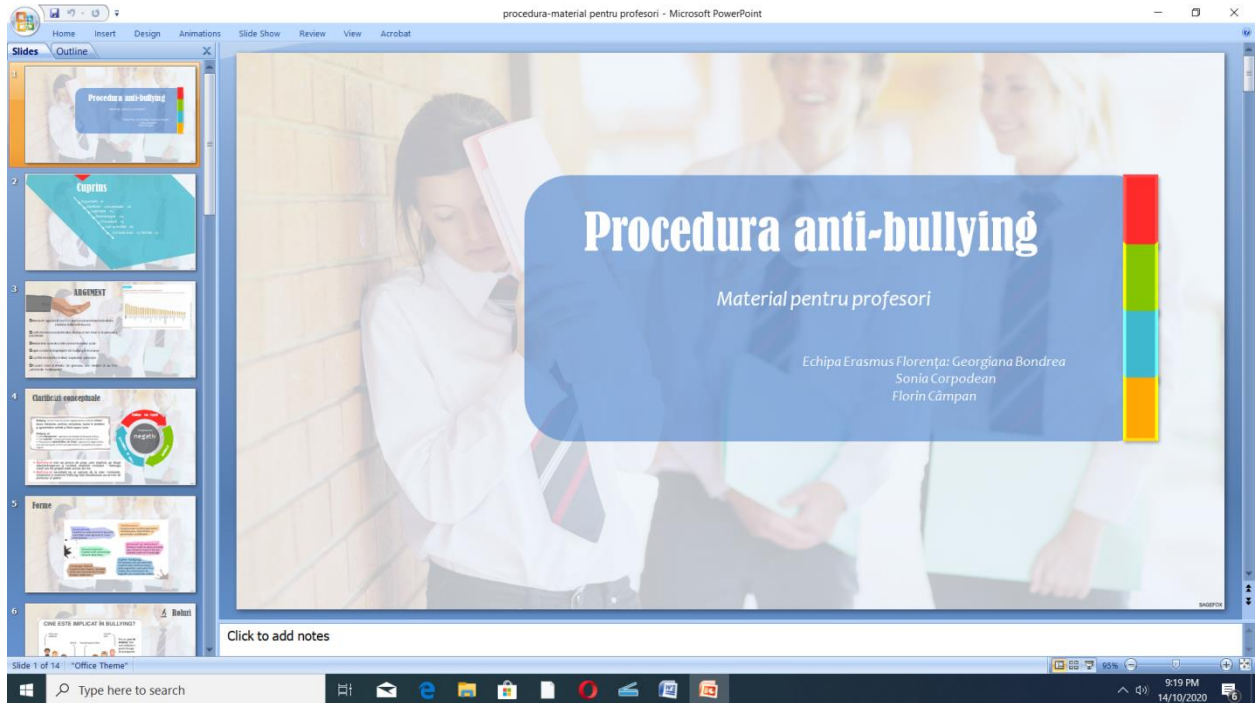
procedura-material pentru profesori - Microsoft PowerPoint

Home Insert Design Animations Slide Show Review View Acrobat

Slides Outline

1
Procedura anti-bullying

2
Cuprins

3
ARGUMENT

4
Clarificari conceptuale
negativ

5
Forme

6
Roluri
CINE ESTE IMPLICAT ÎN BULLYING?

Procedura anti-bullying

Material pentru profesori

Echipa Erasmus Florența: Georgiana Bondrea
Sonia Corpodean
Florin Câmpan

SAGEFOX

Click to add notes

Slide 1 of 14 "Office Theme"

95%

Type here to search

9:19 PM
14/10/2020